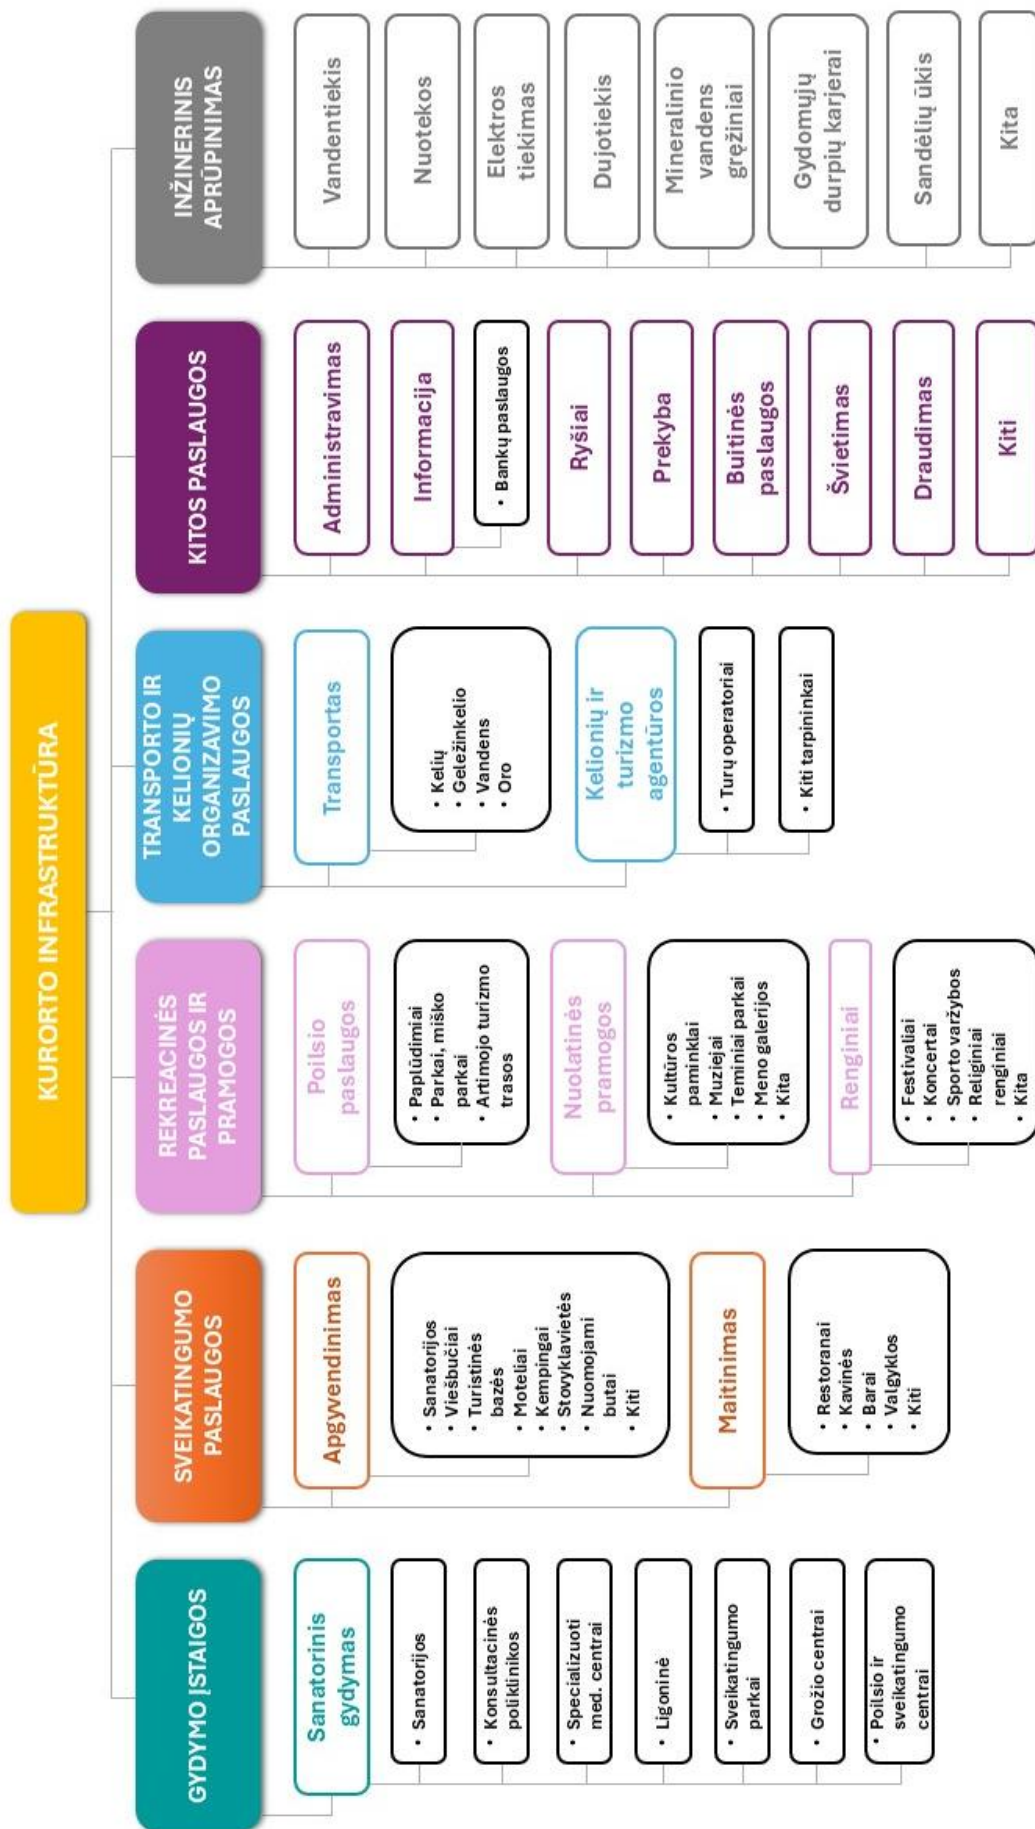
KURORTO INFRASTRUKTŪRA

GYDYMO ĮSTAIGOS

Sanatorinis gydymas

• Sanatorijos

• Konsultacinės poliklinikos

• Specializuoti med. centrai

• Ligoninė

• Sveikatingumo parkai

• Grožio centrai

• Poilsio ir sveikatingumo centrai

SVEIKATINGUMO PASLAUGOS

Apgyvendinimas

• Sanatorijos
• Viešbučiai
• Turistinės bazės
• Moteliai
• Kempingai
• Stovyklavietės
• Nuomojami butai
• Kiti

Maitinimas

• Restoranai
• Kavinės
• Barai
• Valgyklos
• Kiti

REKREACINĖS PASLAUGOS IR PRAMOGOS

Poilsio paslaugos

• Paplūdimiai
• Parkai, miško parkai
• Artimojo turizmo trasos

Nuolatinės pramogos

• Kultūros paminklai
• Muziejai
• Teminiai parkai
• Meno galerijos
• Kita

Renginiai

• Festivaliai
• Koncertai
• Sporto varžybos
• Religiniai renginiai
• Kita

TRANSPORTO IR KELIONIŲ ORGANIZAVIMO PASLAUGOS

Transportas

• Kelių
• Geležinkelio
• Vandens
• Oro

Kelionių ir turizmo agentūros

• Turų operatoriai

• Kiti tarpininkai

KITOS PASLAUGOS

Administravimas

Informacija

• Bankų paslaugos

Ryšiai

Prekyba

Buitinės paslaugos

Švietimas

Draudimas

Kiti

INŽINERINIS APRŪPINIMAS

Vandentiekis

Nuotekos

Elektros tiekimas

Dujotiekis

Mineralinio vandens gręžiniai

Gydomųjų durpių karjerai

Sandėlių ūkis

Kita